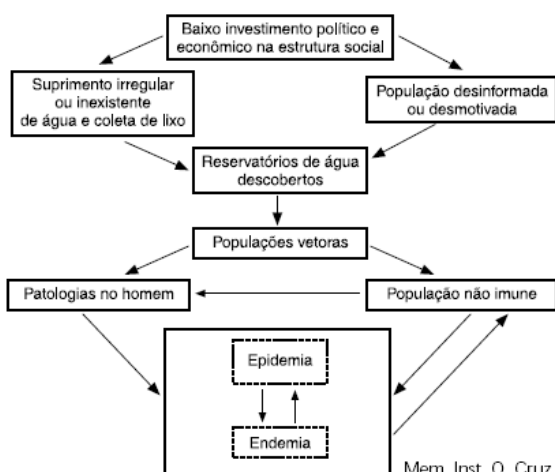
Baixo investimento político e econômico na estrutura social

Suprimento irregular ou inexistente de água e coleta de lixo

População desinformada ou desmotivada

Reservatórios de água descobertos

Populações vetoras

Patologias no homem

População não imune

Epidemia

Endemia

Mem. Inst. O. Cruz